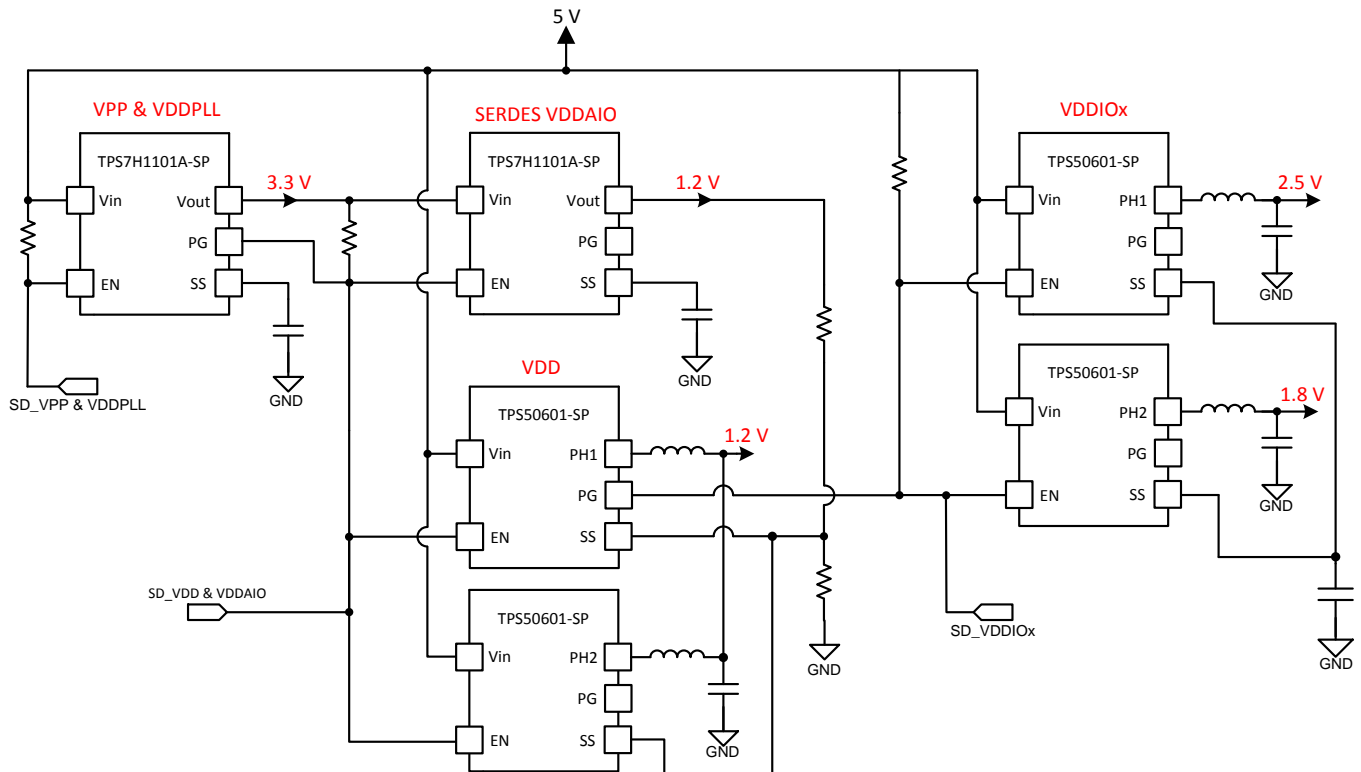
5 V

VPP & VDDPLL

TPS7H1101A-SP
Vin
Vout
PG
EN
SS

3.3 V

GND

SD_VPP & VDDPLL

SERDES VDDAIO

TPS7H1101A-SP
Vin
Vout
PG
EN
SS

1.2 V

GND

VDDIOx

TPS50601-SP
Vin
PH1
PG
EN
SS

2.5 V

GND

TPS50601-SP
Vin
PH2
PG
EN
SS

1.8 V

GND

GND

VDD

TPS50601-SP
Vin
PH1
PG
EN
SS

1.2 V

SD_VDD & VDDAIO

TPS50601-SP
Vin
PH2
PG
EN
SS

GND

GND

SD_VDDIOx